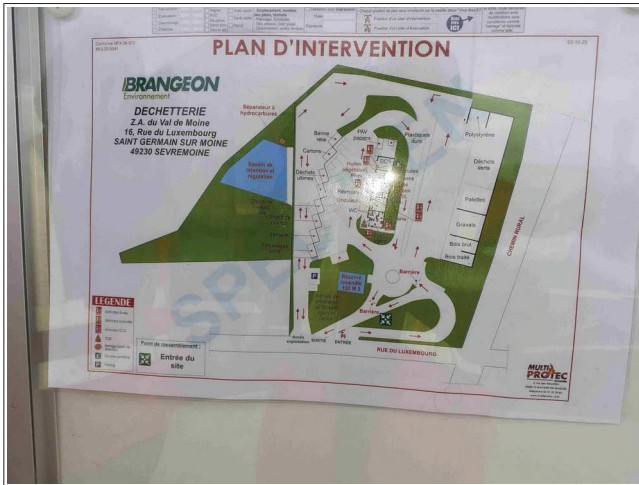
PLAN D'INTERVENTION

BRANGEON
Environnement

DECHETTERIE
Z.A. du Val de Moine
16, Rue du Luxembourg
SAINT GERMAIN SUR MOINE
49230 SEVREMOINE

Séparateur à hydrocarbures

Bassin de rétention et régulation

Benne vide

Cartons

PAV papiers

Plastiques durs

Polystyrène

Déchets verts

Palettes

Gravats

Bois brut

Bois traité

Déchets ultimes

Réserve incendie 120 m3

Barrière

Barrière

CHEMIN RURAL

RUE DU LUXEMBOURG

SORTIE

ENTRÉE

LEGENDE

Point de rassemblement

Entrée du site

MULTI PROTEC

SPECIMEN